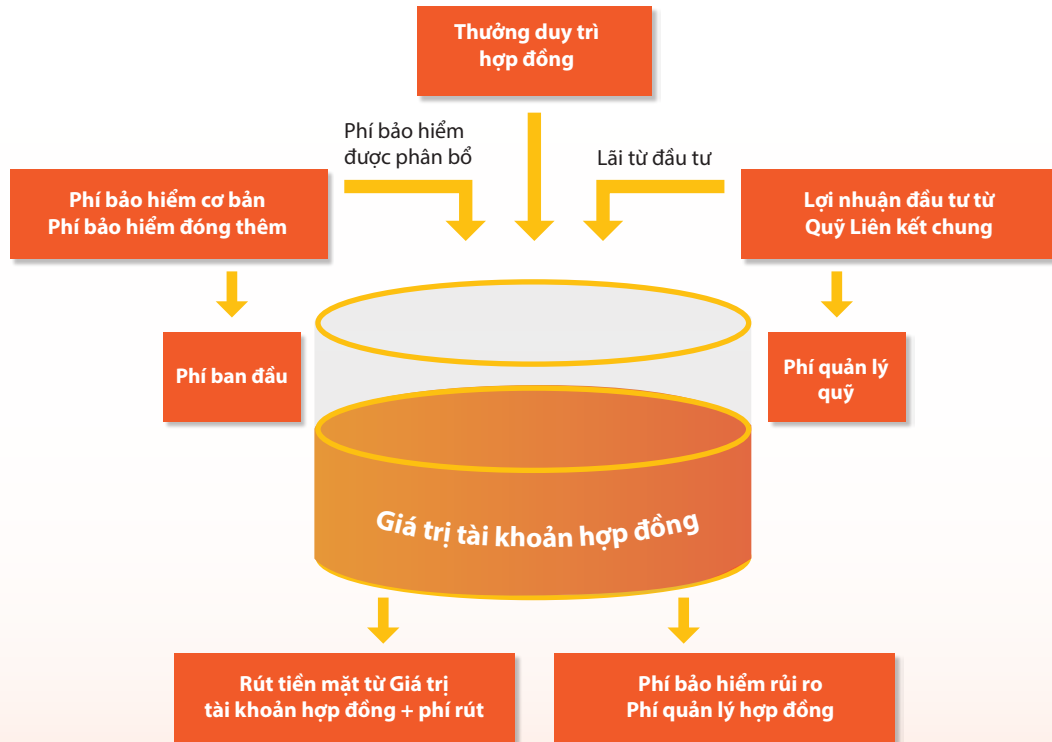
Thưởng duy trì hợp đồng

Phí bảo hiểm được phân bổ

Lãi từ đầu tư

Phí bảo hiểm cơ bản
Phí bảo hiểm đóng thêm

Lợi nhuận đầu tư từ Quỹ Liên kết chung

Phí ban đầu

Phí quản lý quỹ

Giá trị tài khoản hợp đồng

Rút tiền mặt từ Giá trị tài khoản hợp đồng + phí rút

Phí bảo hiểm rủi ro
Phí quản lý hợp đồng